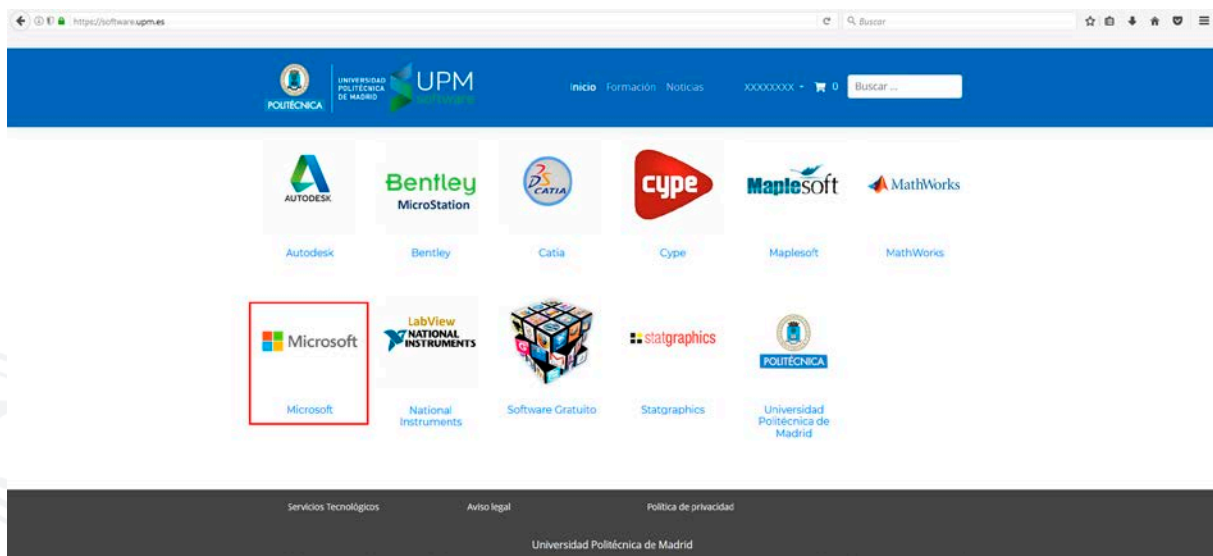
https://software.upm.es

Buscar

POLITÉCNICA UNIVERSIDAD POLITÉCNICA DE MADRID UPM software

Inicio Formación Noticias XXXXXXXX 0 Buscar ...

AUTODESK
Autodesk

Bentley MicroStation
Bentley

DS CATIA
Catia

cype
Cype

Maplesoft
Maplesoft

MathWorks
MathWorks

Microsoft
Microsoft

LabView NATIONAL INSTRUMENTS
National Instruments

Software Gratuito

statgraphics
Statgraphics

POLITÉCNICA
Universidad Politécnica de Madrid

Servicios Tecnológicos Aviso legal Política de privacidad

Universidad Politécnica de Madrid